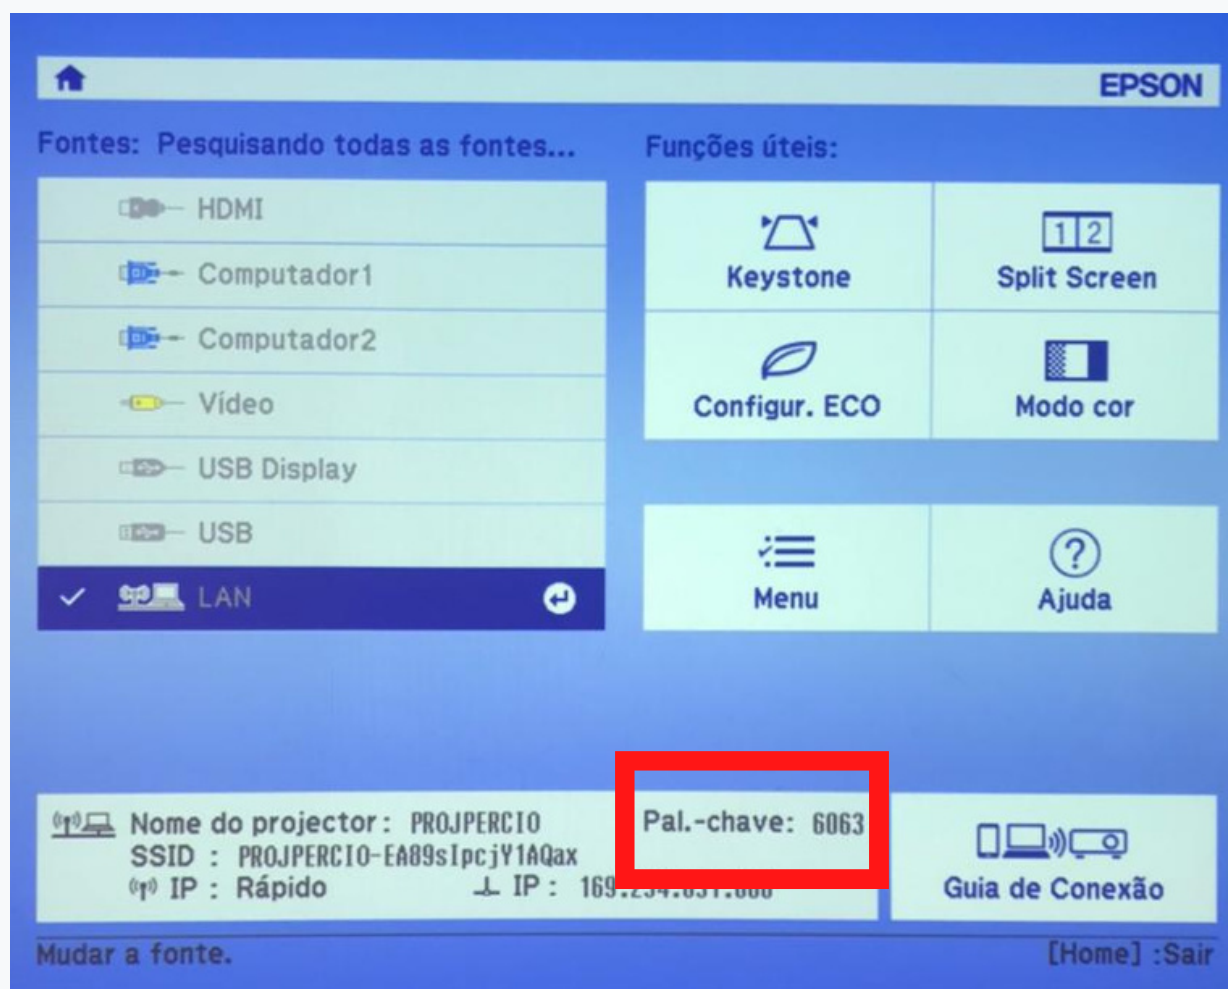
EPSON

Fontes: Pesquisando todas as fontes...

HDMI
Computador1
Computador2
Vídeo
USB Display
USB
✓ LAN

Funções úteis:

Keystone
1 2
Split Screen
Configur. ECO
Modo cor
Menu
?
Ajuda

Nome do projector: PROJPERCIO
SSID : PROJPERCIO-EA89sIpcjY1AQax
IP : Rápido
IP : 169.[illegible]
Pal.-chave: 6063

Guia de Conexão

Mudar a fonte.
[Home] :Sair